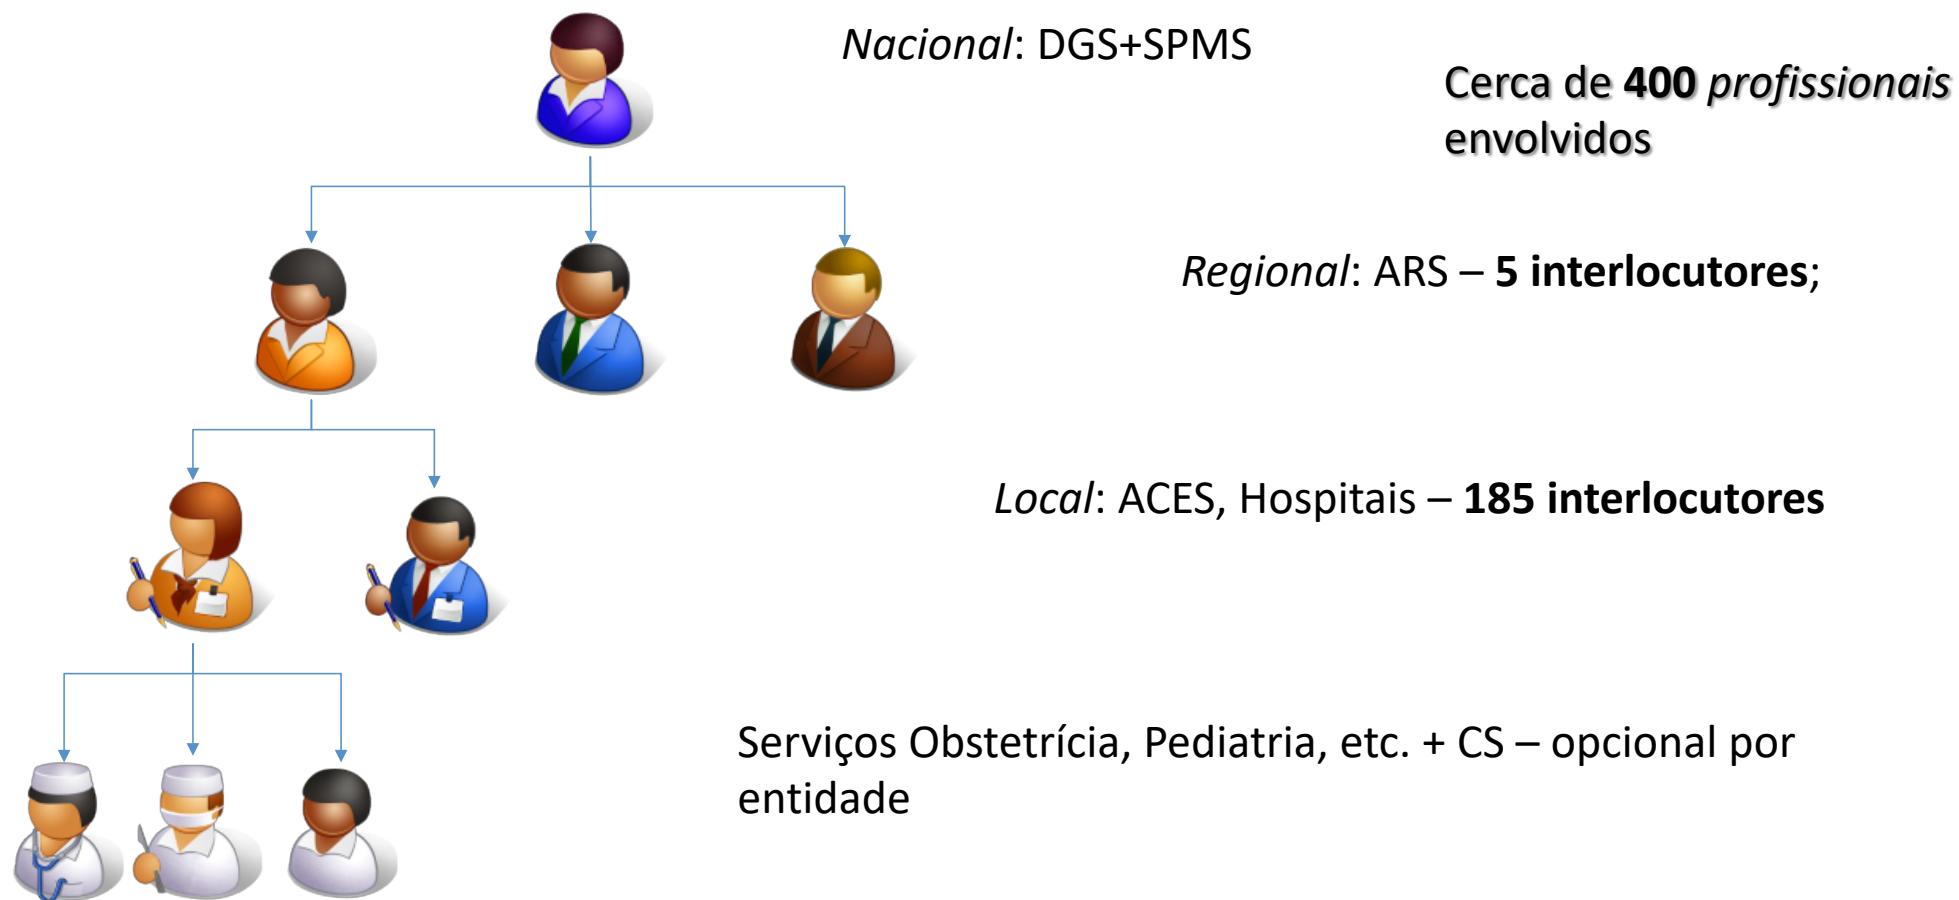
*Nacional*: DGS+SPMS

Cerca de **400** *profissionais* envolvidos

*Regional*: ARS – **5 interlocutores**;

*Local*: ACES, Hospitais – **185 interlocutores**

Serviços Obstetrícia, Pediatria, etc. + CS – opcional por entidade